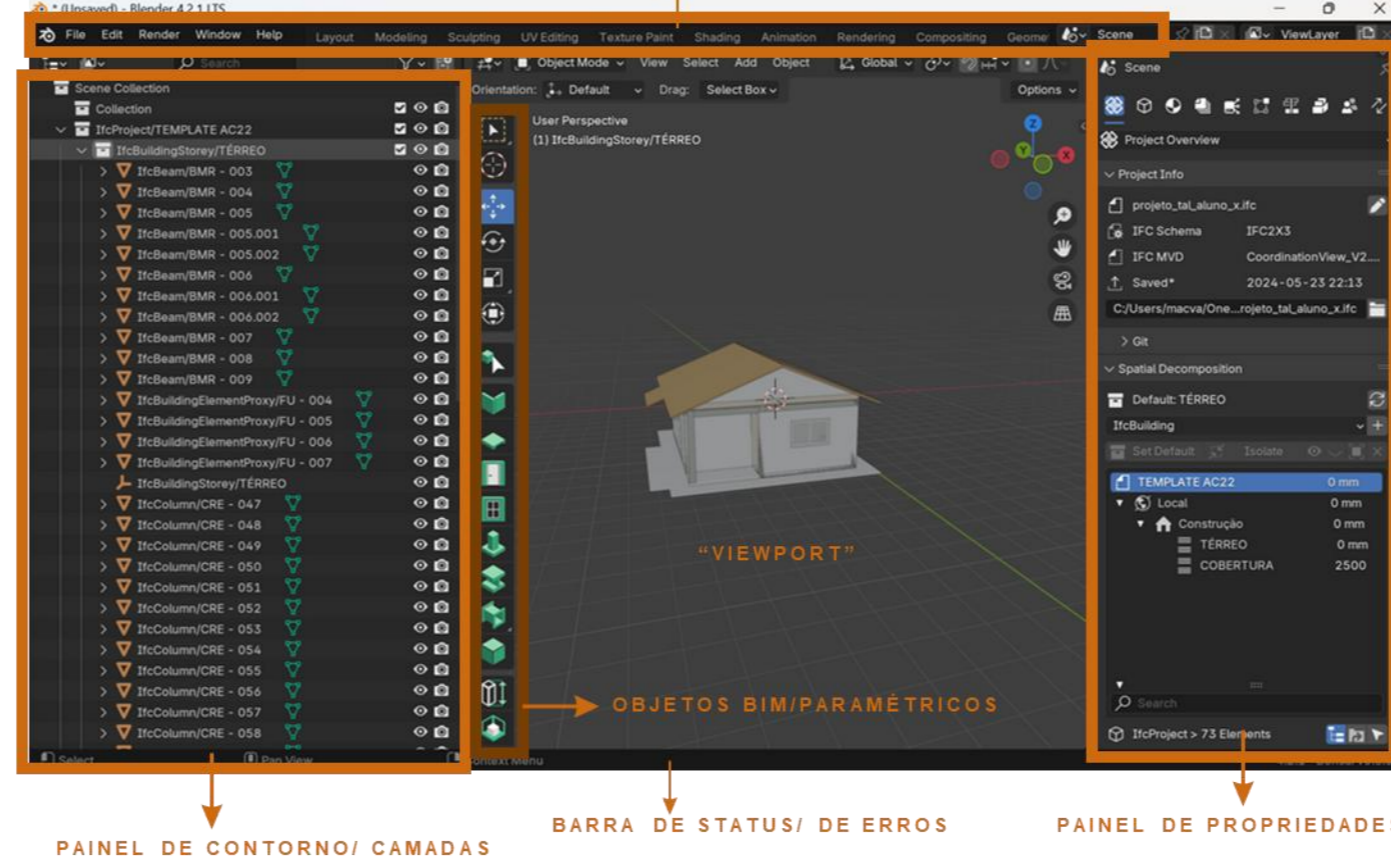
* (Unsaved) - Blender 4.2.1 LTS

File Edit Render Window Help Layout Modeling Sculpting UV Editing Texture Paint Shading Animation Rendering Compositing Geome Scene ViewLayer

Search

Scene Collection
Collection
IfcProject/TEMPLATE AC22
IfcBuildingStorey/TÉRREO
IfcBeam/BMR - 003
IfcBeam/BMR - 004
IfcBeam/BMR - 005
IfcBeam/BMR - 005.001
IfcBeam/BMR - 005.002
IfcBeam/BMR - 006
IfcBeam/BMR - 006.001
IfcBeam/BMR - 006.002
IfcBeam/BMR - 007
IfcBeam/BMR - 008
IfcBeam/BMR - 009
IfcBuildingElementProxy/FU - 004
IfcBuildingElementProxy/FU - 005
IfcBuildingElementProxy/FU - 006
IfcBuildingElementProxy/FU - 007
IfcBuildingStorey/TÉRREO
IfcColumn/CRE - 047
IfcColumn/CRE - 048
IfcColumn/CRE - 049
IfcColumn/CRE - 050
IfcColumn/CRE - 051
IfcColumn/CRE - 052
IfcColumn/CRE - 053
IfcColumn/CRE - 054
IfcColumn/CRE - 055
IfcColumn/CRE - 056
IfcColumn/CRE - 057
IfcColumn/CRE - 058

Select Pan View Context Menu

Object Mode View Select Add Object Global
Orientation: Default Drag: Select Box Options
User Perspective
(1) IfcBuildingStorey/TÉRREO

"VIEWPORT"

OBJETOS BIM/PARAMÉTRICOS

Scene
Project Overview
Project Info
projeto_tal_aluno_x.ifc
IFC Schema IFC2X3
IFC MVD CoordinationView_V2....
Saved* 2024-05-23 22:13
C:/Users/macva/One...rojeto_tal_aluno_x.ifc
Git
Spatial Decomposition
Default: TÉRREO
IfcBuilding
Set Default Isolate
TEMPLATE AC22 0 mm
Local 0 mm
Construção 0 mm
TÉRREO 0 mm
COBERTURA 2500
Search
IfcProject > 73 Elements

PAINEL DE CONTORNO/ CAMADAS

BARRA DE STATUS/ DE ERROS

PAINEL DE PROPRIEDADES